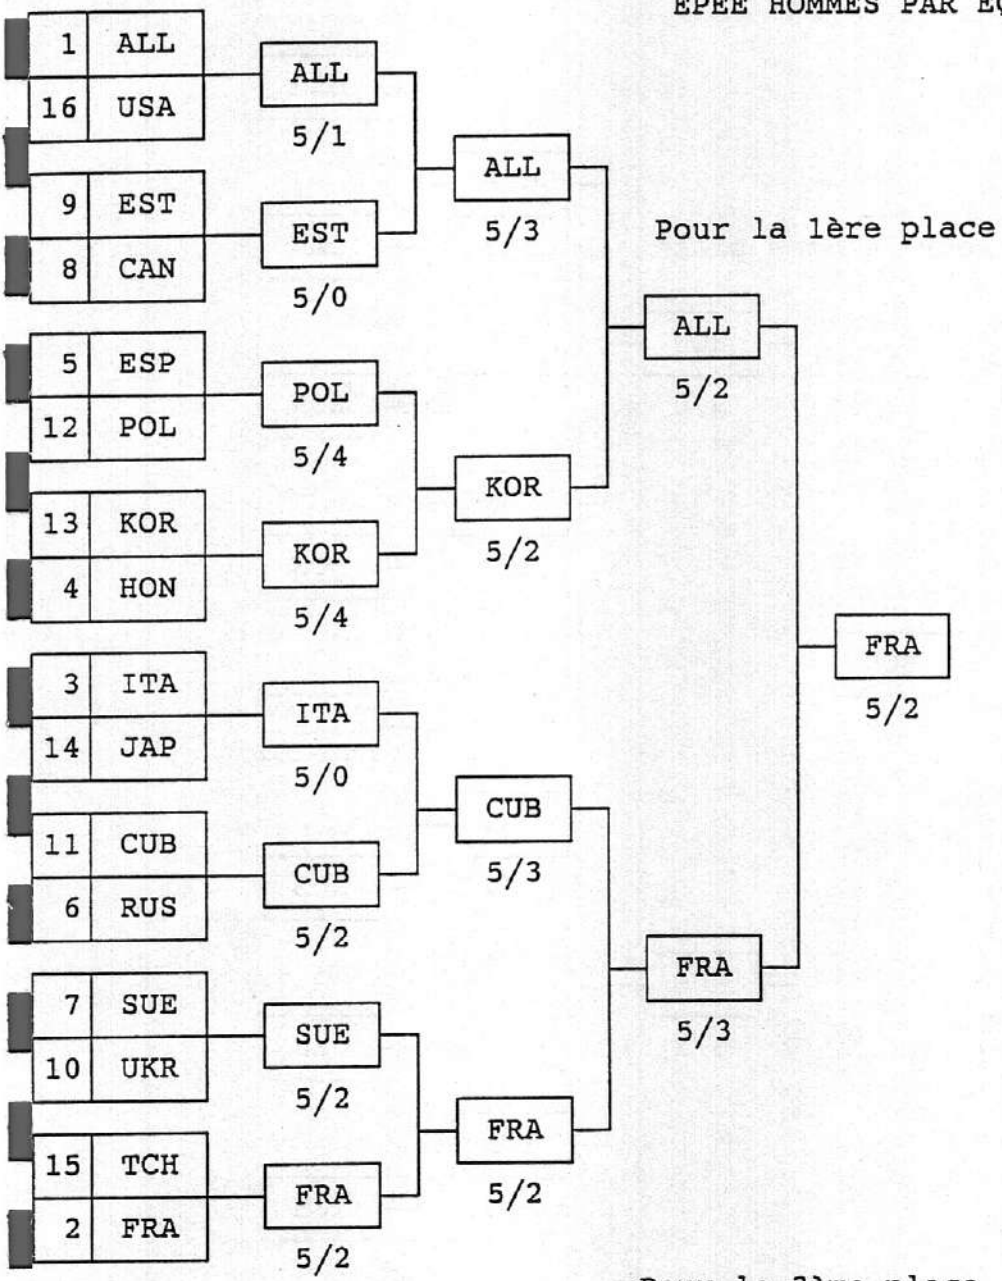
EPEE HOMMES PAR EQ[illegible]

1 ALL
16 USA
ALL
5/1

9 EST
8 CAN
EST
5/0

ALL
5/3

Pour la 1ère place

ALL
5/2

5 ESP
12 POL
POL
5/4

13 KOR
4 HON
KOR
5/4

KOR
5/2

FRA
5/2

3 ITA
14 JAP
ITA
5/0

11 CUB
6 RUS
CUB
5/2

CUB
5/3

FRA
5/3

7 SUE
10 UKR
SUE
5/2

15 TCH
2 FRA
FRA
5/2

FRA
5/2

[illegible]